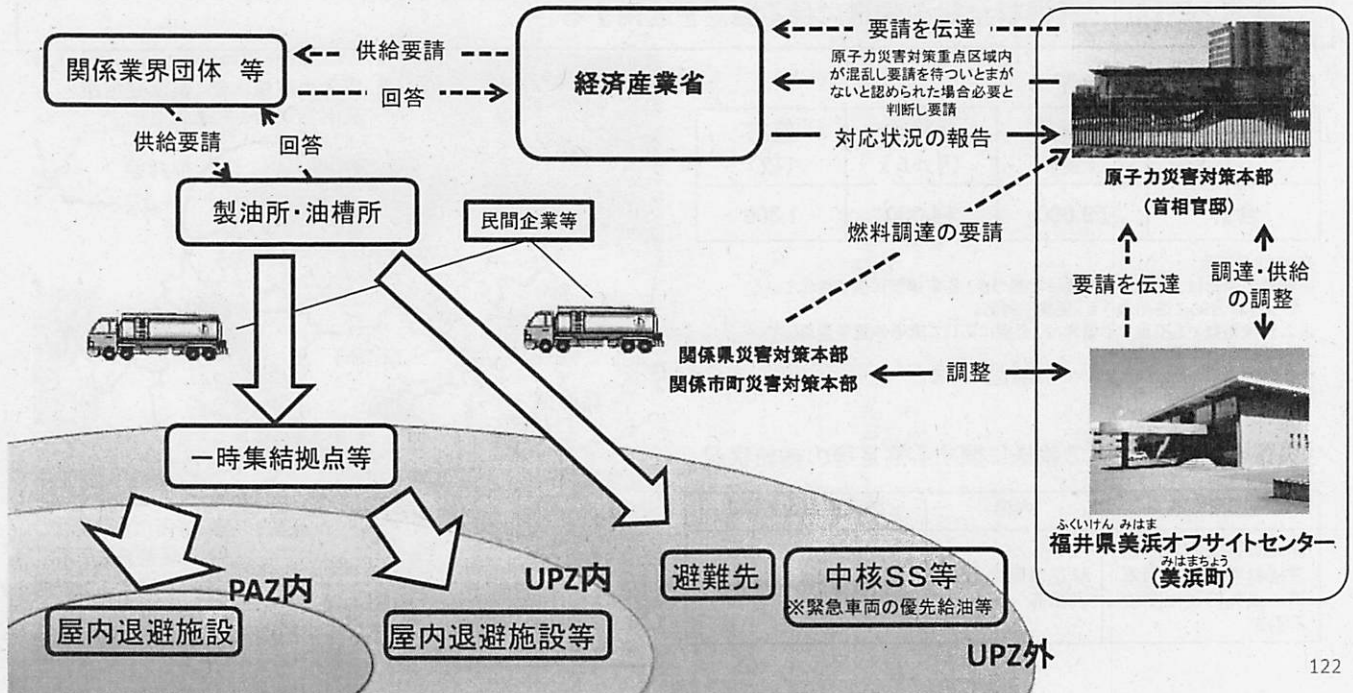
関係業界団体 等

供給要請

回答

経済産業省

要請を伝達

原子力災害対策重点区域内が混乱し要請を待ついとまがないと認められた場合必要と判断し要請

対応状況の報告

供給要請

回答

製油所・油槽所

民間企業等

燃料調達の要請

原子力災害対策本部
（首相官邸）

要請を伝達

調達・供給の調整

関係県災害対策本部
関係市町災害対策本部

調整

一時集結拠点等

ふくいけん みはま
福井県美浜オフサイトセンター
みはまちょう
（美浜町）

PAZ内

UPZ内

避難先

中核SS等
※緊急車両の優先給油等

屋内退避施設

屋内退避施設等

UPZ外

122